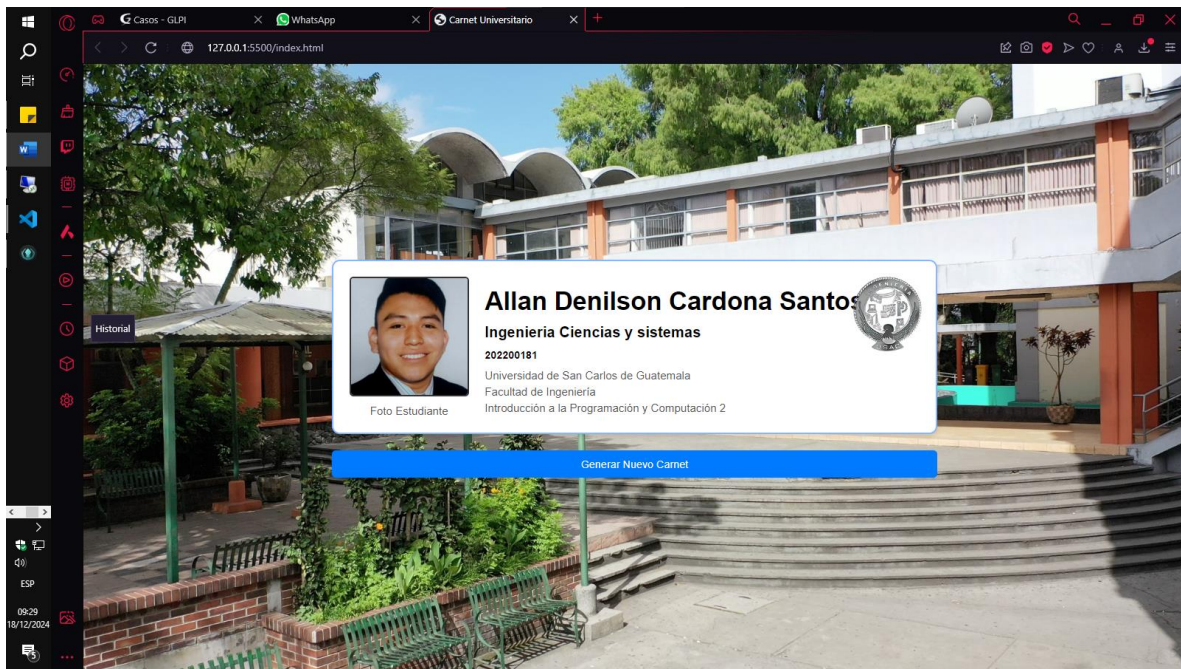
Casos - GLPI
WhatsApp
Carnet Universitario
127.0.0.1:5500/index.html

Historial

Foto Estudiante

Allan Denilson Cardona Santos

Ingenieria Ciencias y sistemas

202200181

Universidad de San Carlos de Guatemala
Facultad de Ingeniería
Introducción a la Programación y Computación 2

Generar Nuevo Carnet

ESP
09:29
18/12/2024